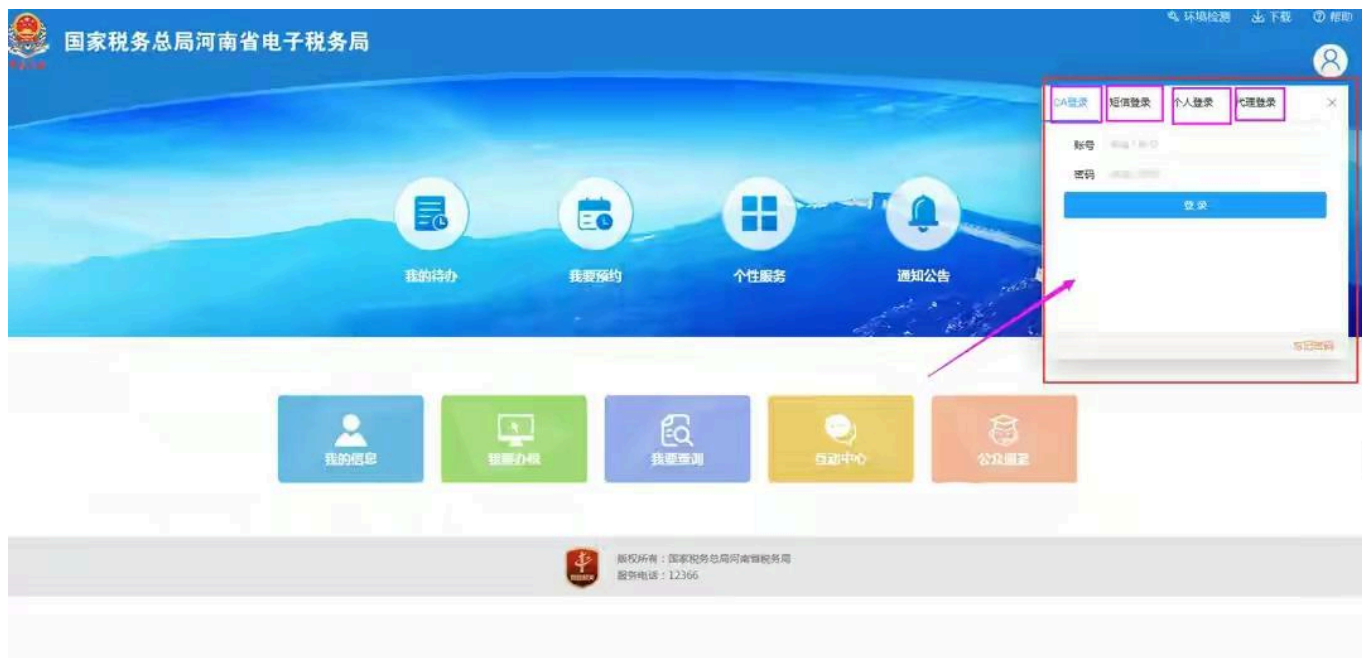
国家税务总局河南省电子税务局

环境检测 下载 帮助

CA登录 短信登录 个人登录 代理登录

账号 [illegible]

密码 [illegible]

登录

忘记密码

我的待办 我要预约 个性服务 通知公告

我的信息 我要办税 我要查询 互动中心 公众服务

版权所有：国家税务总局河南省税务局
服务电话：12366